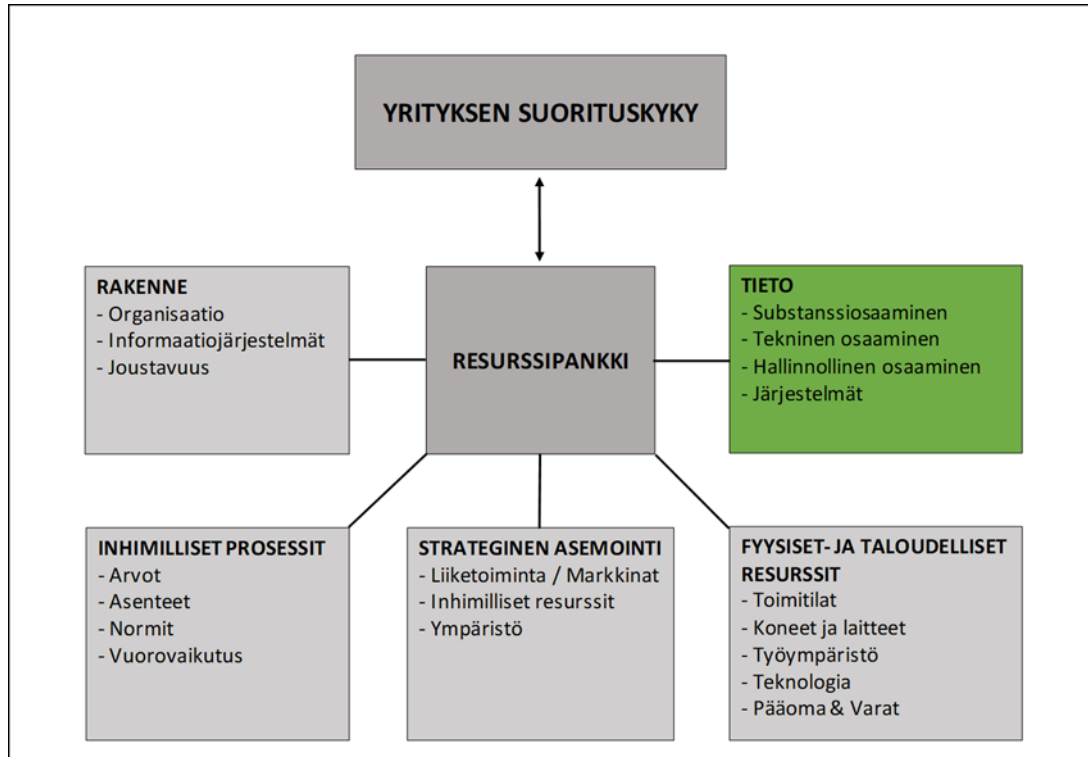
YRITYKSEN SUORITUSKYKY

RAKENNE
- Organisaatio
- Informaatiojärjestelmät
- Joustavuus

RESURSSIPANKKI

TIETO
- Substanssiosaaminen
- Tekninen osaaminen
- Hallinnollinen osaaminen
- Järjestelmät

INHIMILLISET PROSESSIT
- Arvot
- Asenteet
- Normit
- Vuorovaikutus

STRATEGINEN ASEMOINTI
- Liiketoiminta / Markkinat
- Inhimilliset resurssit
- Ympäristö

FYYSISET- JA TALOUDELLISET RESURSSIT
- Toimitilat
- Koneet ja laitteet
- Työympäristö
- Teknologia
- Pääoma & Varat